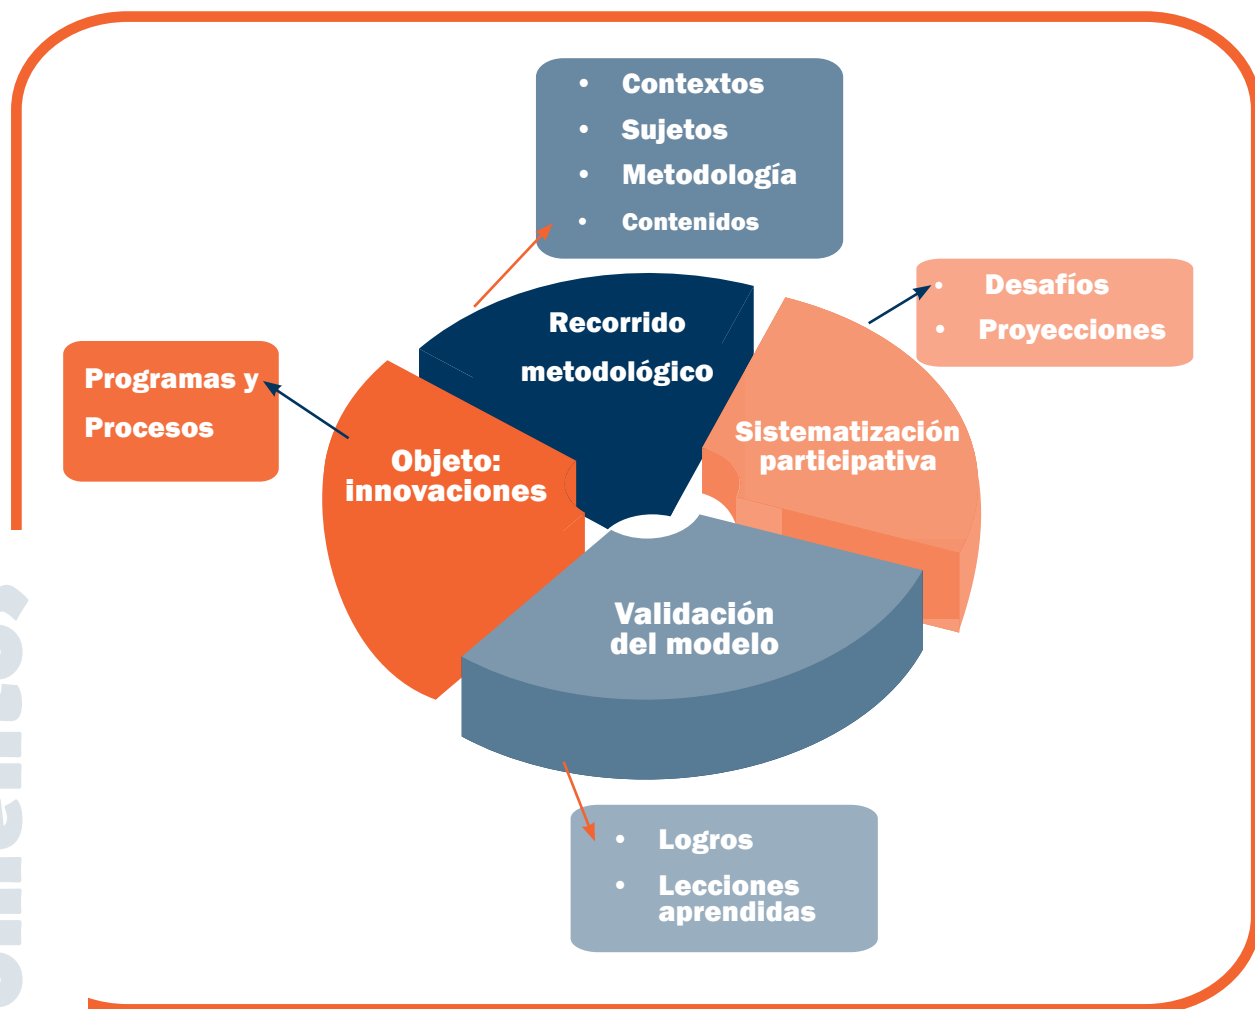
- Contextos
- Sujetos
- Metodología
- Contenidos

Recorrido metodológico

- Desafíos
- Proyecciones

Programas y Procesos

Objeto: innovaciones

Sistematización participativa

Validación del modelo

- Logros
- Lecciones aprendidas